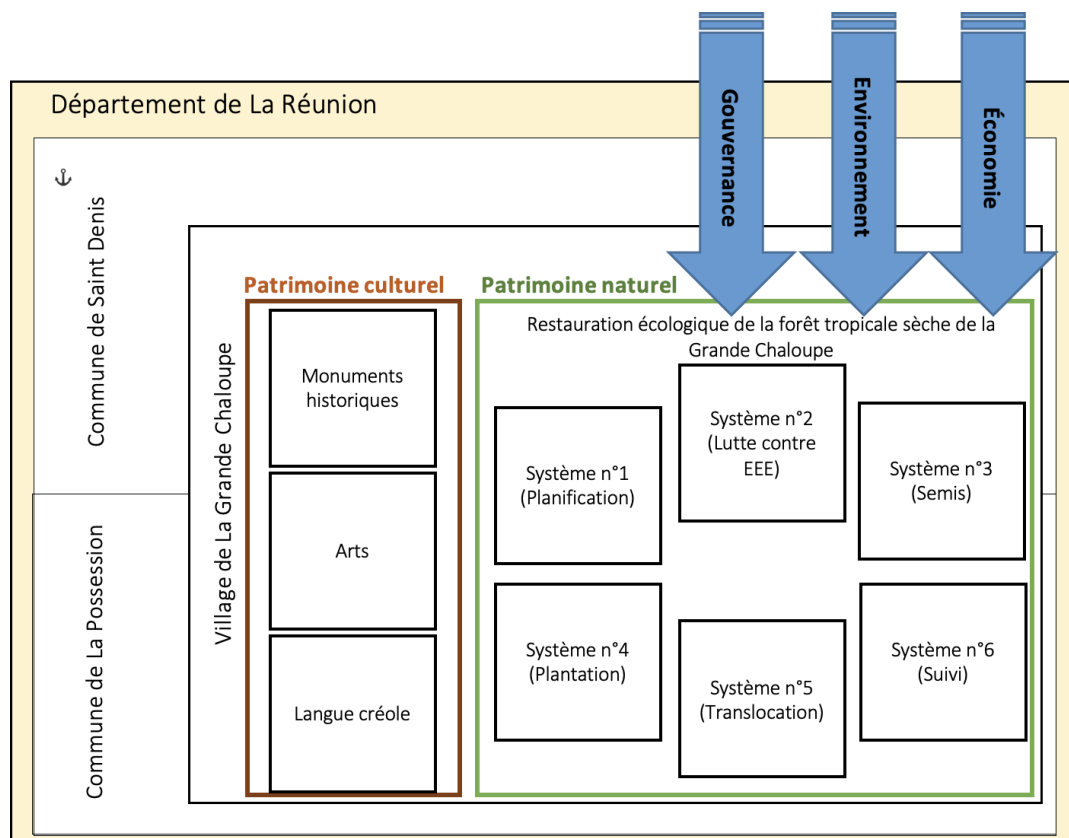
Gouvernance

Environnement

Économie

Département de La Réunion

⚓

Commune de Saint Denis

Commune de La Possession

Village de La Grande Chaloupe

Patrimoine culturel

Monuments historiques

Arts

Langue créole

Patrimoine naturel

Restauration écologique de la forêt tropicale sèche de la Grande Chaloupe

Système n°1 (Planification)

Système n°2 (Lutte contre EEE)

Système n°3 (Semis)

Système n°4 (Plantation)

Système n°5 (Translocation)

Système n°6 (Suivi)